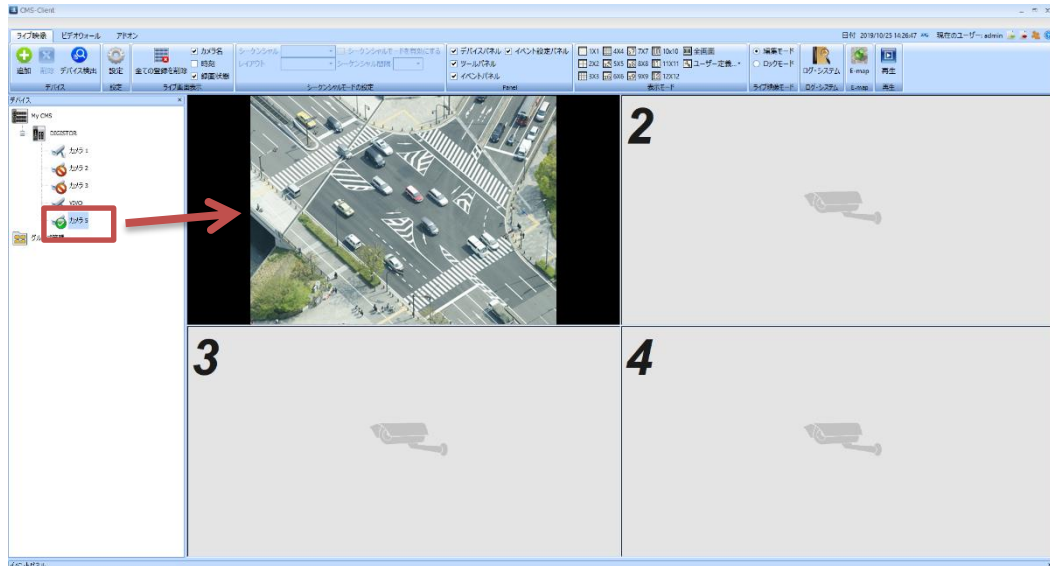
CMS-Client

ライブ映像 ビデオウォール アドオン

日付 2018/10/23 14:26:47 現在のユーザー: admin

追加 削除 デバイス検出 設定 全ての登録を削除 カメラ名 時刻 録画状態 シーケンシャル レイアウト シーケンシャルモードを有効にする シーケンシャル間隔 デバイスパネル イベント設定パネル ツールパネル イベントパネル 1X1 4X4 7X7 10x10 全画面 2X2 5X5 8X8 11X11 ユーザー定義... 3X3 6X6 9X9 12X12 編集モード ロックモード ログ・システム E-map 再生

デバイス 設定 ライブ画面表示 シーケンシャルモードの設定 Panel 表示モード ライブ映像モード ログ・システム E-map 再生

デバイス

My CMS
D8287DB
カメラ 1
カメラ 2
カメラ 3
VIVO
カメラ 9
グル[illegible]

2

3

4

イベントパネル